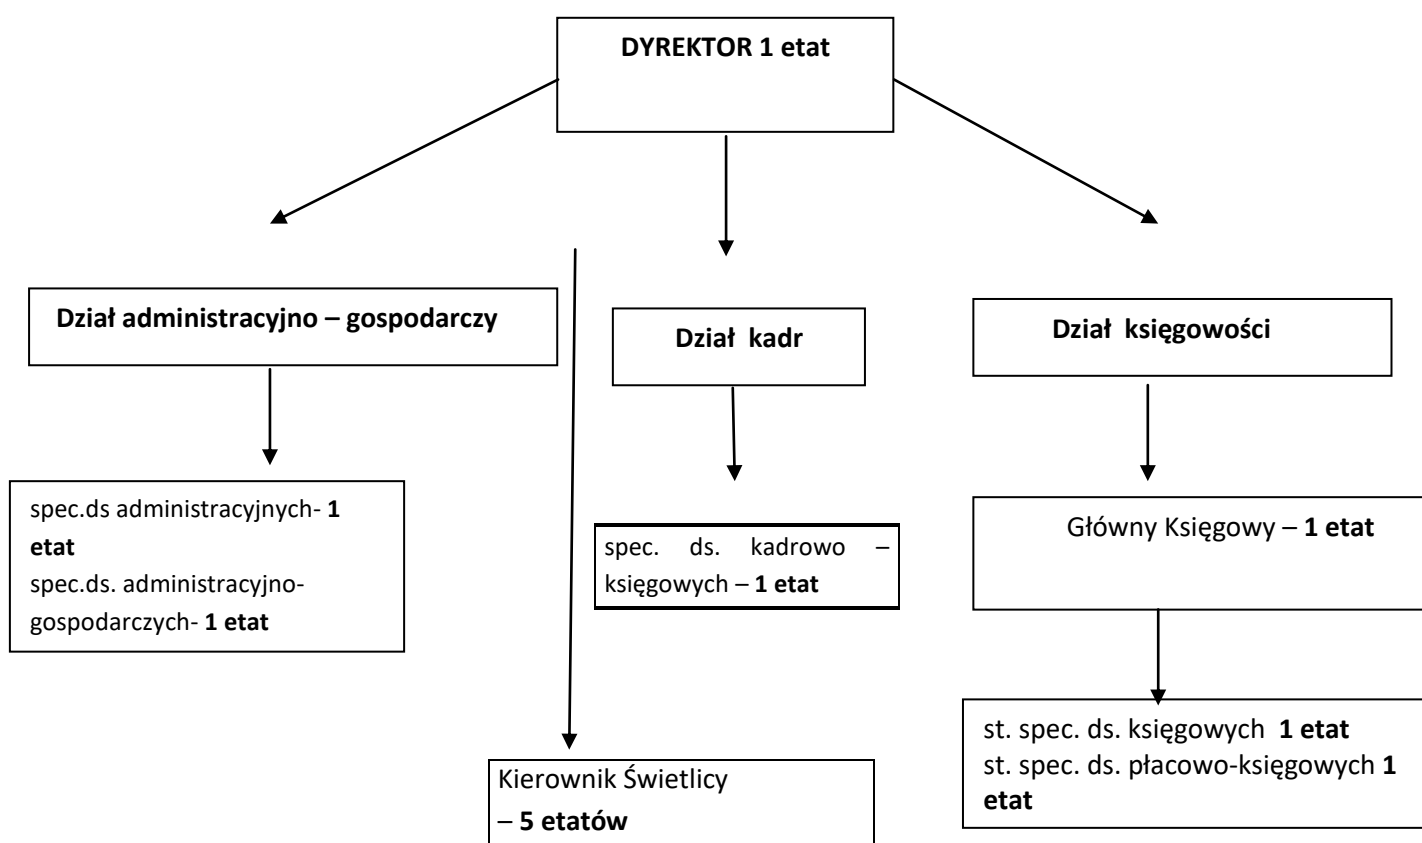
DYREKTOR 1 etat

Dział administracyjno – gospodarczy

Dział kadr

Dział księgowości

spec.ds administracyjnych- 1 etat
spec.ds. administracyjno-gospodarczych- 1 etat

spec. ds. kadrowo – księgowych – 1 etat

Główny Księgowy – 1 etat

st. spec. ds. księgowych 1 etat
st. spec. ds. płacowo-księgowych 1 etat

Kierownik Świetlicy
– 5 etatów